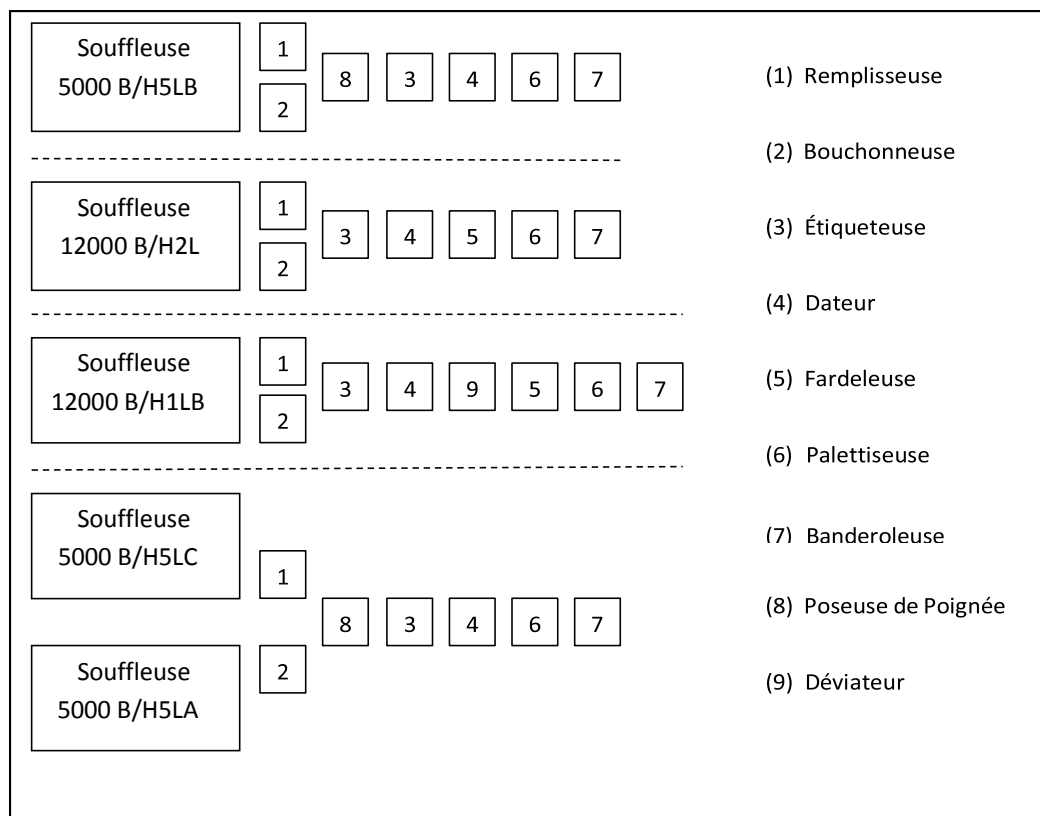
Souffleuse 5000 B/H5LB

1

2

8 3 4 6 7

Souffleuse 12000 B/H2L

1

2

3 4 5 6 7

Souffleuse 12000 B/H1LB

1

2

3 4 9 5 6 7

Souffleuse 5000 B/H5LC

1

8 3 4 6 7

Souffleuse 5000 B/H5LA

2

(1) Remplisseuse

(2) Bouchonneuse

(3) Étiqueteuse

(4) Dateur

(5) Fardeleuse

(6) Palettiseuse

(7) Banderoleuse

(8) Poseuse de Poignée

(9) Déviateur